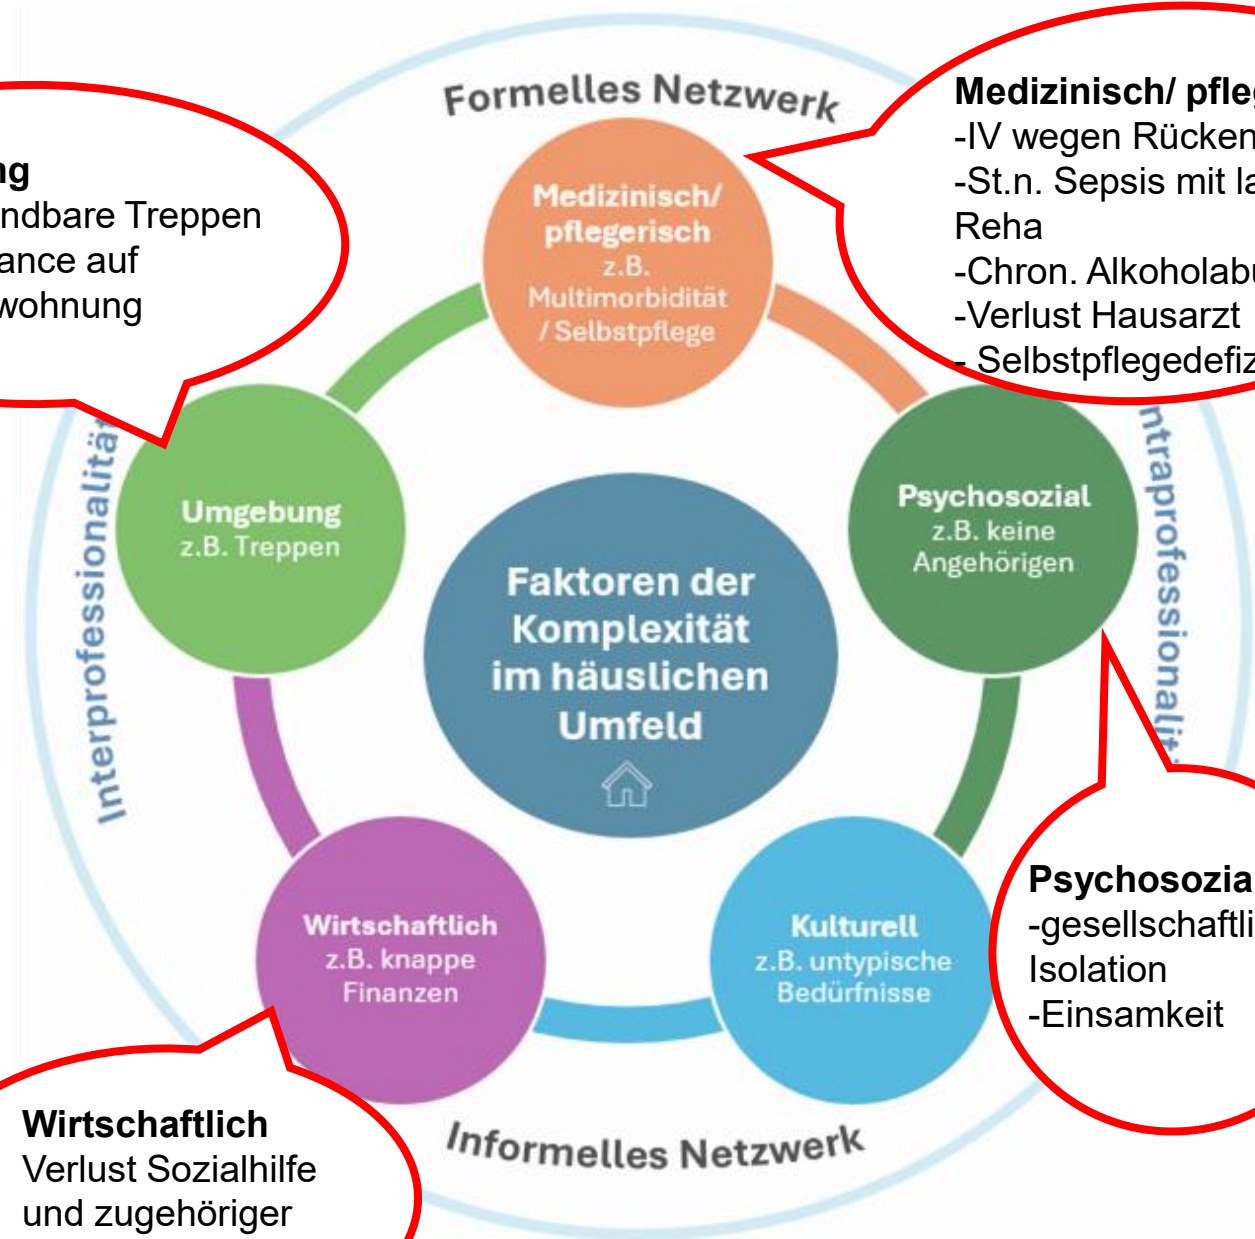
Formelles Netzwerk

ng
ndbare Treppen
ance auf
wohnung

Medizinisch/ pfleg
-IV wegen Rücken
-St.n. Sepsis mit la
Reha
-Chron. Alkoholabu
-Verlust Hausarzt
- Selbstpflegedefiz

Medizinisch/ pflegerisch
z.B. Multimorbidität / Selbstpflege

Interprofessionalität

ntraprofessionalit

Umgebung
z.B. Treppen

Psychosozial
z.B. keine Angehörigen

Faktoren der Komplexität im häuslichen Umfeld

Wirtschaftlich
z.B. knappe Finanzen

Kulturell
z.B. untypische Bedürfnisse

Psychosozia
-gesellschaftli
Isolation
-Einsamkeit

Wirtschaftlich
Verlust Sozialhilfe
und zugehöriger

Informelles Netzwerk